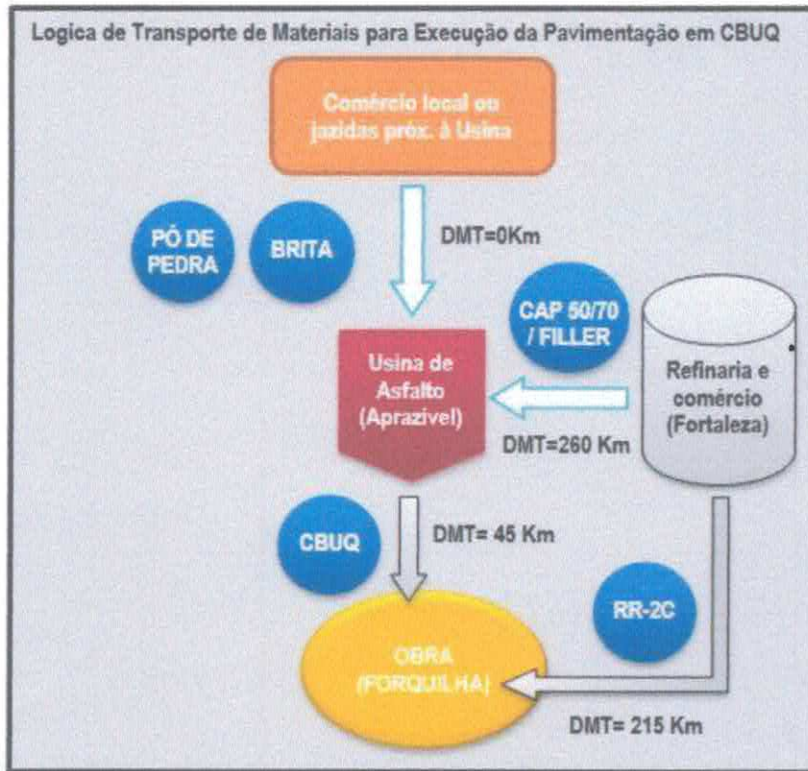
Logica de Transporte de Materiais para Execução da Pavimentação em CBUQ

Comércio local ou jazidas próx. à Usina

PÓ DE PEDRA

BRITA

DMT=0Km

CAP 50/70 / FILLER

Usina de Asfalto (Aprazivel)

Refinaria e comércio (Fortaleza)

DMT=260 Km

CBUQ

DMT= 45 Km

RR-2C

OBRA (FORQUILHA)

DMT= 215 Km